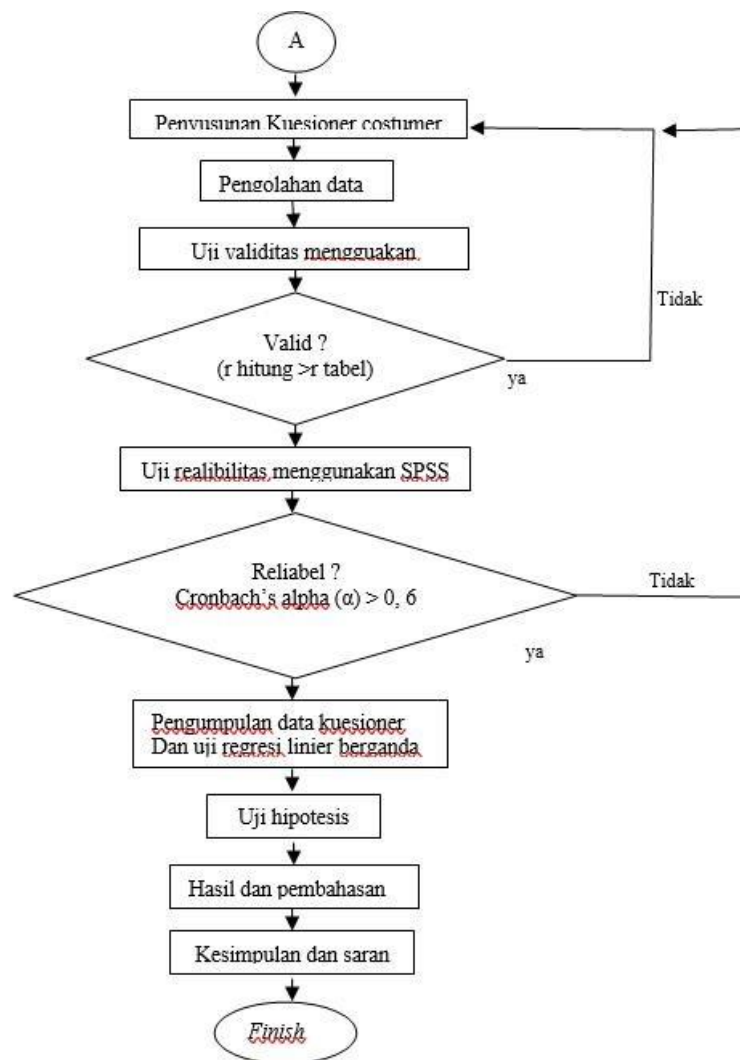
A

Penyusunan Kuesioner costumer

Pengolahan data

Uji validitas mengguakan

Valid ?
(r hitung >r tabel)

Tidak

ya

Uji realibilitas menggunakan SPSS

Reliabel ?
Cronbach's alpha (α) > 0, 6

Tidak

ya

Pengumpulan data kuesioner
Dan uji regresi linier berganda

Uji hipotesis

Hasil dan pembahasan

Kesimpulan dan saran

Finish